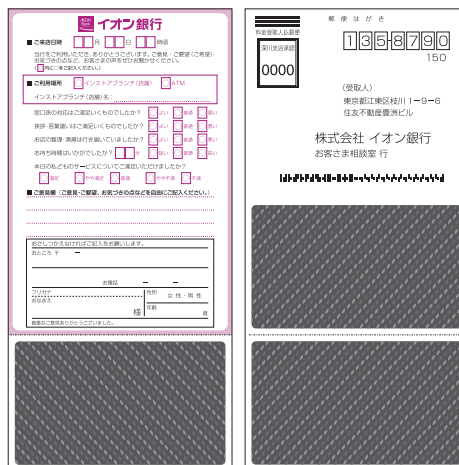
AEON Bank イオン銀行

■ご来店日時 月 日 時頃

当行をご利用いただき、ありがとうございます。ご意見・ご要望（ご希望）・お気づきの点など、お客さまの声をぜひお聞かせください。
□ 特にご意見はございません

■ご利用場所 □インストアブランチ（店舗） □ATM
インストアブランチ（店舗）名：

窓口係の対応はご満足いくものでしたか？ □よい □普通 □悪い
挨拶・言葉遣いはご満足いくものでしたか？ □よい □普通 □悪い
お店の整理・清掃は行き届いていましたか？ □よい □普通 □悪い
お待ち時間はいかがでしたか？（ 分） □短い □普通 □長い
本日の私どものサービスについてご満足いただけましたか？
□満足 □やや満足 □普通 □やや不満 □不満

■ご意見欄（ご意見・ご要望、お気づきの点などを自由にご記入ください。）

おさしつかえなければご記入をお願いいたします。
おところ 〒 ー
お電話 ー ー
フリガナ
お名まえ 様
性別 女性・男性
年齢 歳
貴重なご意見ありがとうございました。

郵便はがき
料金受取人払郵便
深川支店承認
0000
1358790
150
（受取人）
東京都江東区枝川1−9−6
住友不動産豊洲ビル
株式会社 イオン銀行
お客さま相談室 行